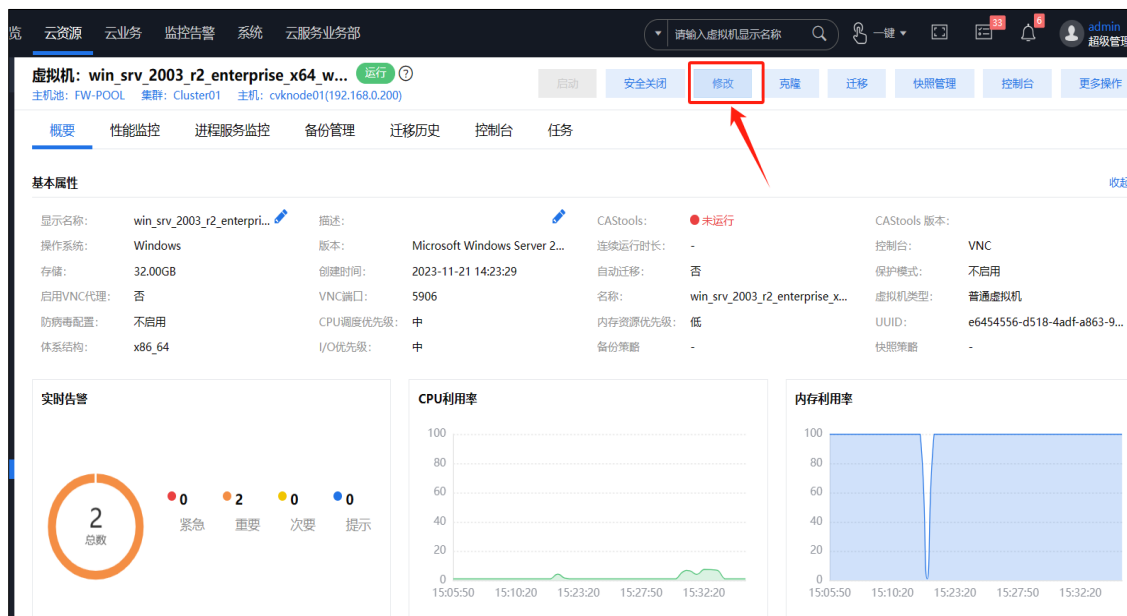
览 云资源 云业务 监控告警 系统 云服务业务部

请输入虚拟机显示名称

一键

33

6

admin
超级管理

虚拟机：win_srv_2003_r2_enterprise_x64_w... 运行

主机池：FW-POOL 集群：Cluster01 主机：cvknode01(192.168.0.200)

启动 安全关闭 修改 克隆 迁移 快照管理 控制台 更多操作

概要 性能监控 进程服务监控 备份管理 迁移历史 控制台 任务

基本属性

收起

| | | | | | | | |
|---|---|---|---|---|---|---|---|
| 显示名称: | win_srv_2003_r2_enterpri... | 描述: | | CAStools: | 未运行 | CAStools 版本: | |
| 操作系统: | Windows | 版本: | Microsoft Windows Server 2... | 连续运行时长: | - | 控制台: | VNC |
| 存储: | 32.00GB | 创建时间: | 2023-11-21 14:23:29 | 自动迁移: | 否 | 保护模式: | 不启用 |
| 启用VNC代理: | 否 | VNC端口: | 5906 | 名称: | win_srv_2003_r2_enterprise_x... | 虚拟机类型: | 普通虚拟机 |
| 防病毒配置: | 不启用 | CPU调度优先级: | 中 | 内存资源优先级: | 低 | UUID: | e6454556-d518-4adf-a863-9... |
| 体系结构: | x86_64 | I/O优先级: | 中 | 备份策略: | - | 快照策略: | - |

实时告警

2
总数

0 紧急
2 重要
0 次要
0 提示

CPU利用率

100
80
60
40
20
0
15:05:50 15:10:20 15:23:20 15:27:50 15:32:20

内存利用率

100
80
60
40
20
0
15:05:50 15:10:20 15:23:20 15:27:50 15:32:20